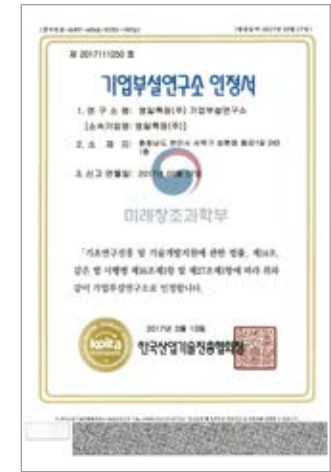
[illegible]

제 2017111050 호

기업부설연구소 인정서

1. 연 구 소 명: 영일특장(주) 기업부설연구소

[소속기업명: 영일특장(주)]

2. 소 재 지: 충청남도 천안시 서북구 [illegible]

3. 신 고 연월일: 2017년 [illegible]

미래창조과학부

「기초연구진흥 및 기술개발지원에 관한 법률」 제14조, 같은 법 시행령 제16조제1항 및 제27조제1항에 따라 위와 같이 기업부설연구소로 인정합니다.

2017년 3월 13일

koita

한국산업기술진흥협회장

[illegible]